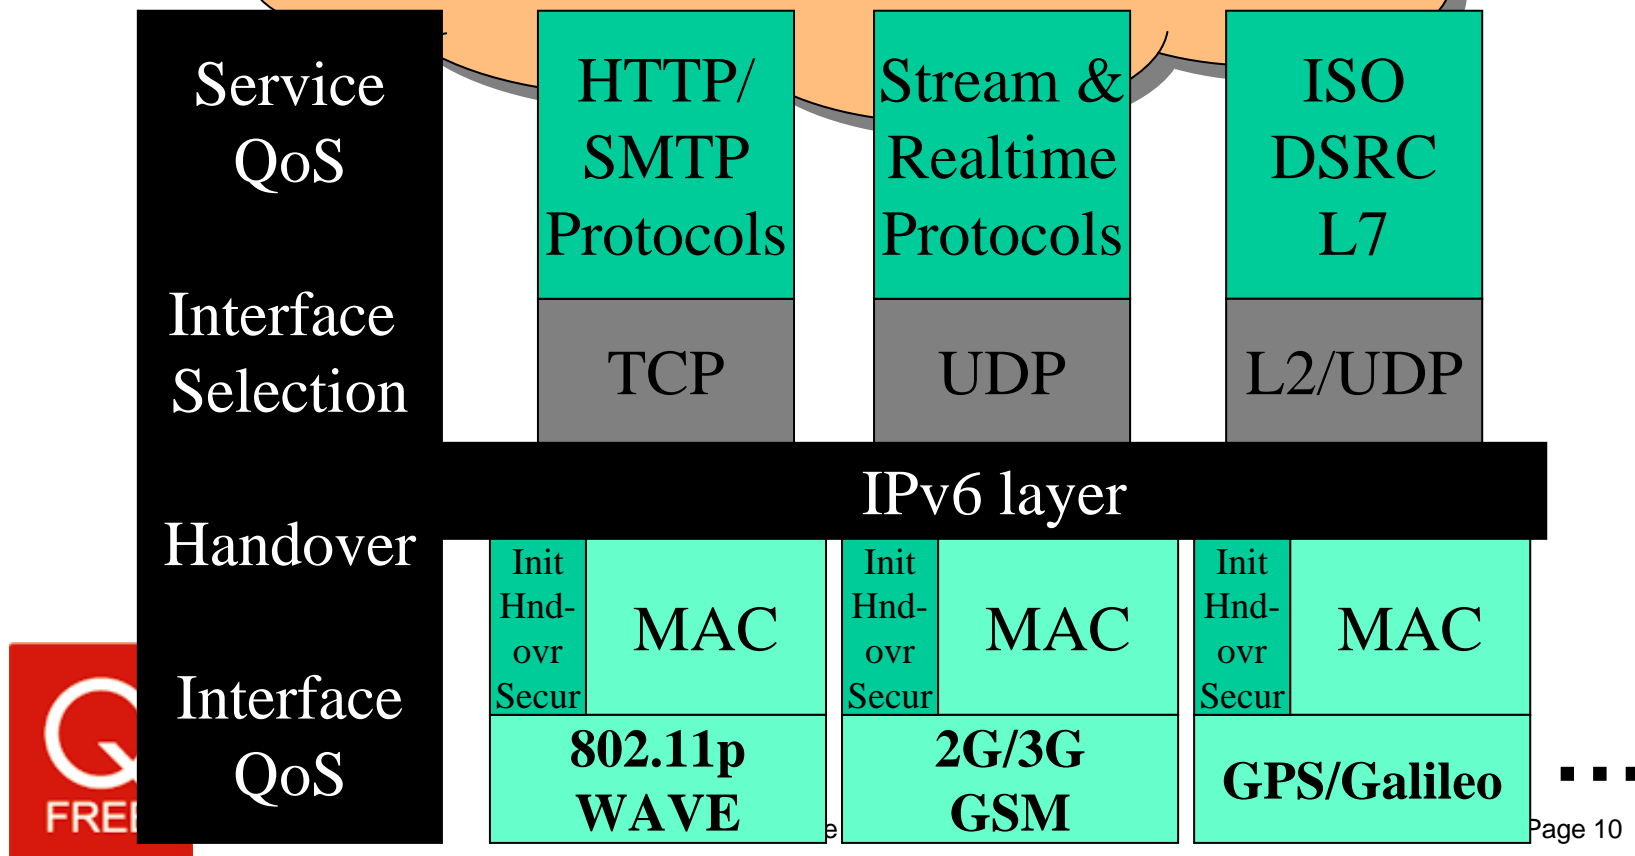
Service QoS

Interface Selection

Handover

Interface QoS

HTTP/ SMTP Protocols

Stream & Realtime Protocols

ISO DSRC L7

TCP

UDP

L2/UDP

IPv6 layer

Init Hnd-ovr Secur

MAC

Init Hnd-ovr Secur

MAC

Init Hnd-ovr Secur

MAC

802.11p WAVE

2G/3G GSM

GPS/Galileo

...

FREE

Page 10